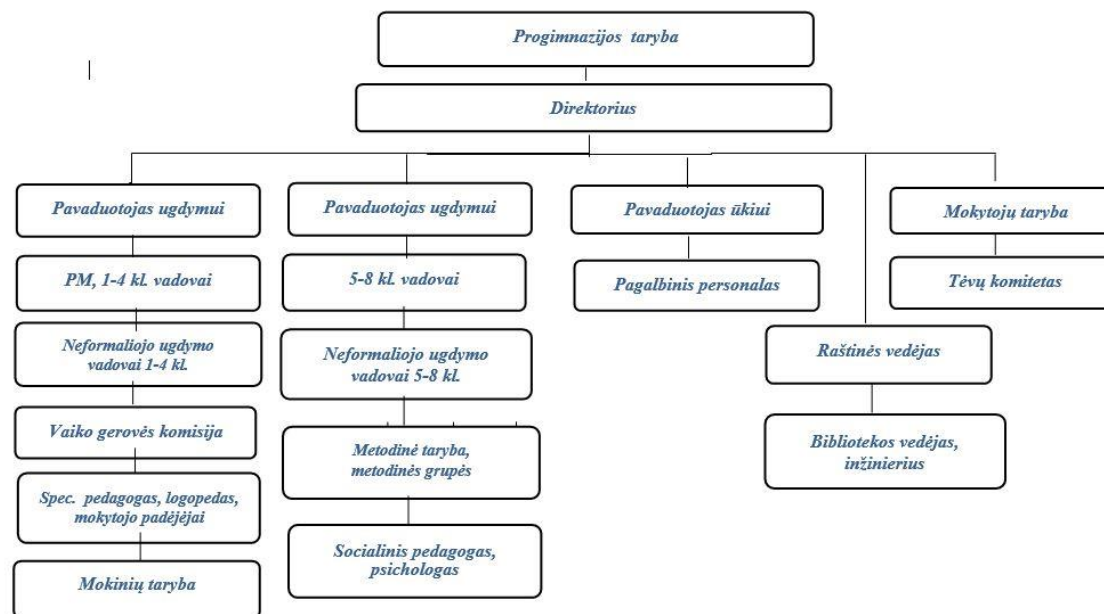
Progimnazijos taryba

Direktorius

Pavaduotojas ugdymui

PM, 1-4 kl. vadovai

Neformaliojo ugdymo vadovai 1-4 kl.

Vaiko gerovės komisija

Spec. pedagogas, logopedas, mokytojo padėjėjai

Mokinių taryba

Pavaduotojas ugdymui

5-8 kl. vadovai

Neformaliojo ugdymo vadovai 5-8 kl.

Metodinė taryba, metodinės grupės

Socialinis pedagogas, psichologas

Pavaduotojas ūkiui

Pagalbinis personalas

Raštinės vedėjas

Bibliotekos vedėjas, inžinierius

Mokytojų taryba

Tėvų komitetas